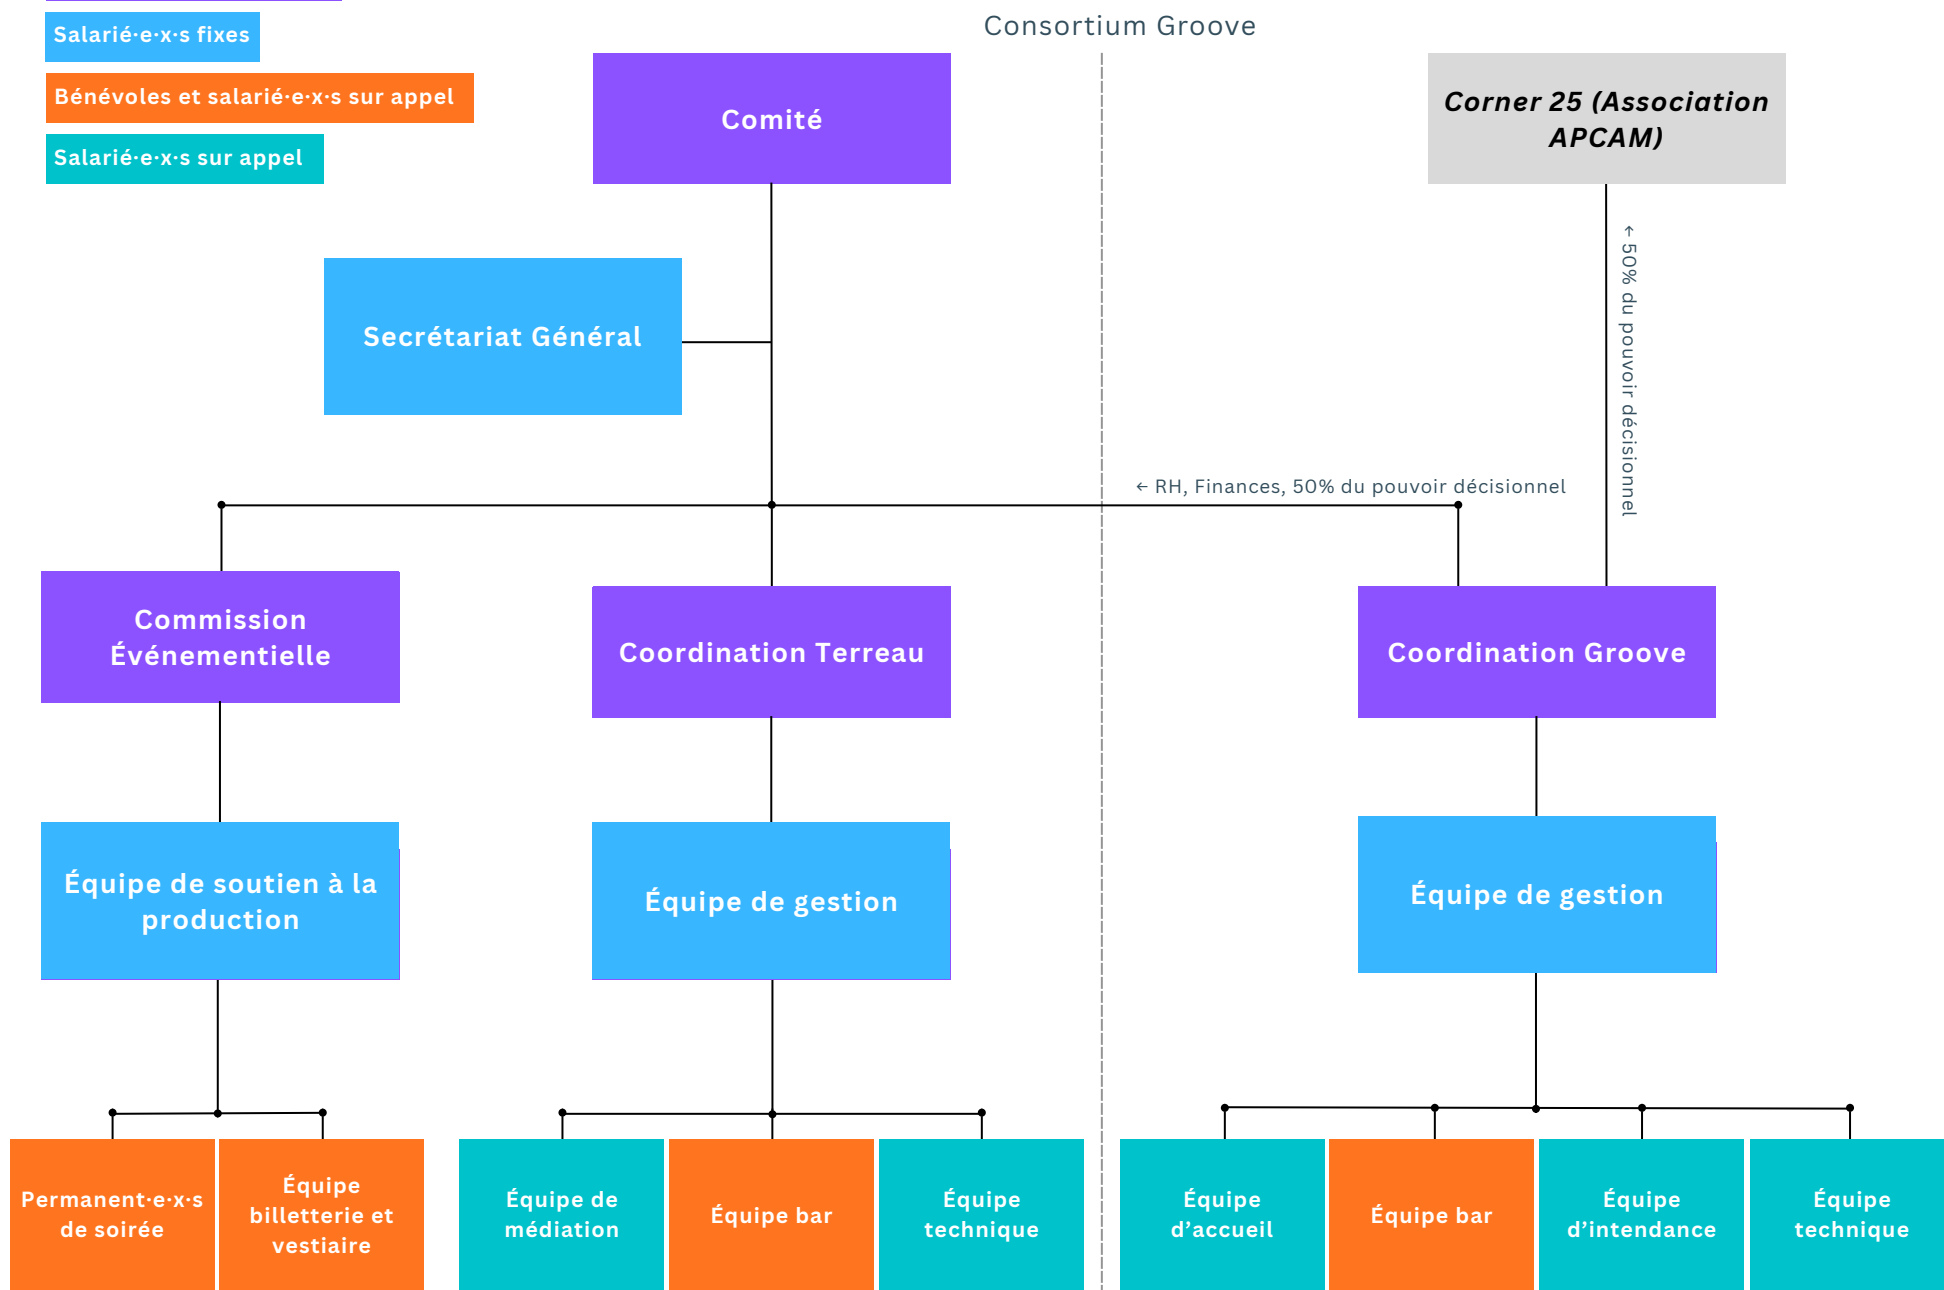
Salarié·e·x·s fixes

Bénévoles et salarié·e·x·s sur appel

Salarié·e·x·s sur appel

Consortium Groove

Comité

Corner 25 (Association APCAM)

Secrétariat Général

← 50% du pouvoir décisionnel

← RH, Finances, 50% du pouvoir décisionnel

Commission Événementielle

Coordination Terreau

Coordination Groove

Équipe de soutien à la production

Équipe de gestion

Équipe de gestion

Permanent·e·x·s de soirée

Équipe billetterie et vestiaire

Équipe de médiation

Équipe bar

Équipe technique

Équipe d'accueil

Équipe bar

Équipe d'intendance

Équipe technique